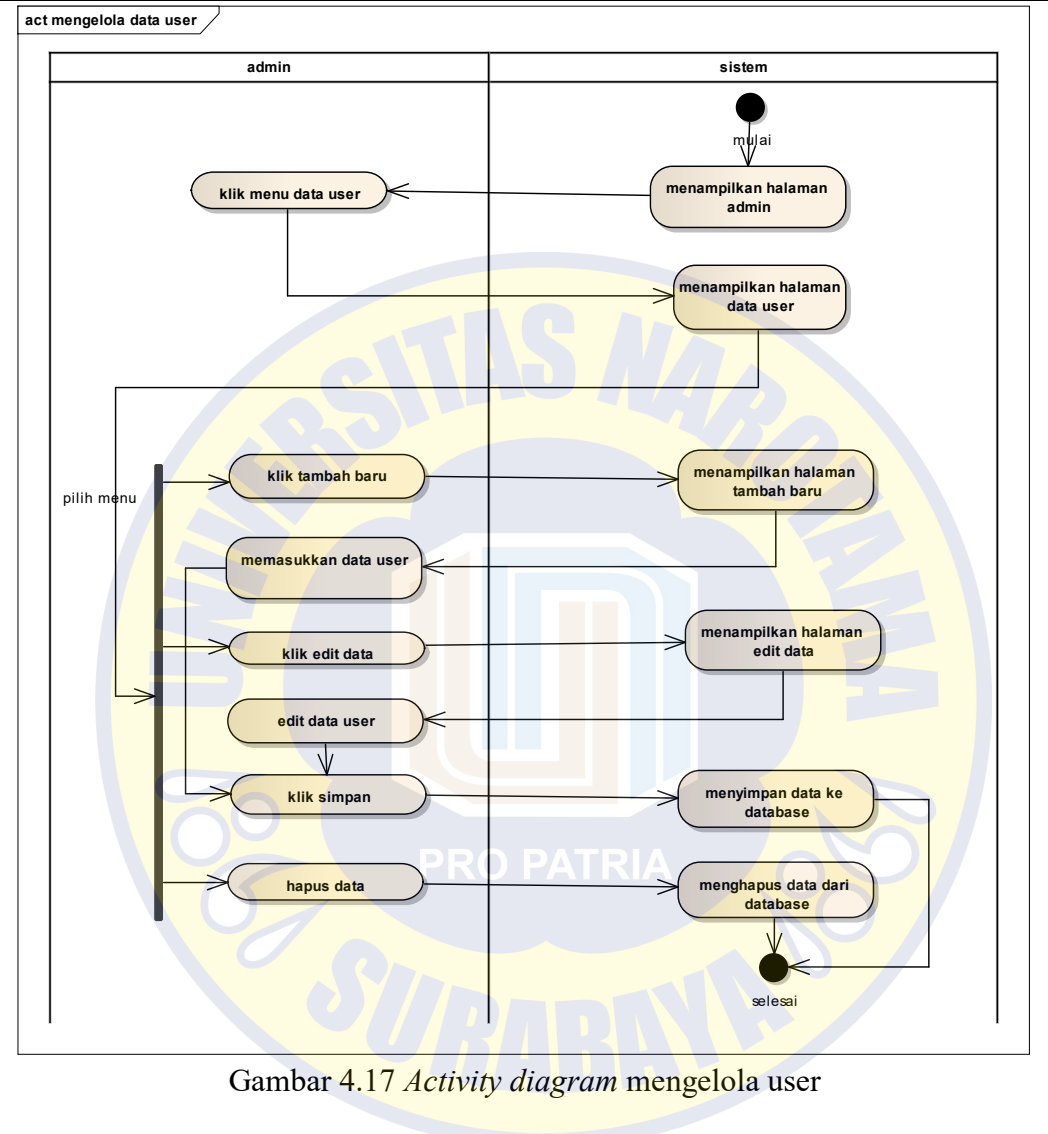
act mengelola data user

admin

sistem

mulai

klik menu data user

menampilkan halaman admin

menampilkan halaman data user

pilih menu

klik tambah baru

menampilkan halaman tambah baru

memasukkan data user

klik edit data

menampilkan halaman edit data

edit data user

klik simpan

menyimpan data ke database

hapus data

menghapus data dari database

selesai

UNIVERSITAS NAROTAMA SURABAYA

PRO PATRIA

Gambar 4.17 *Activity diagram* mengelola user